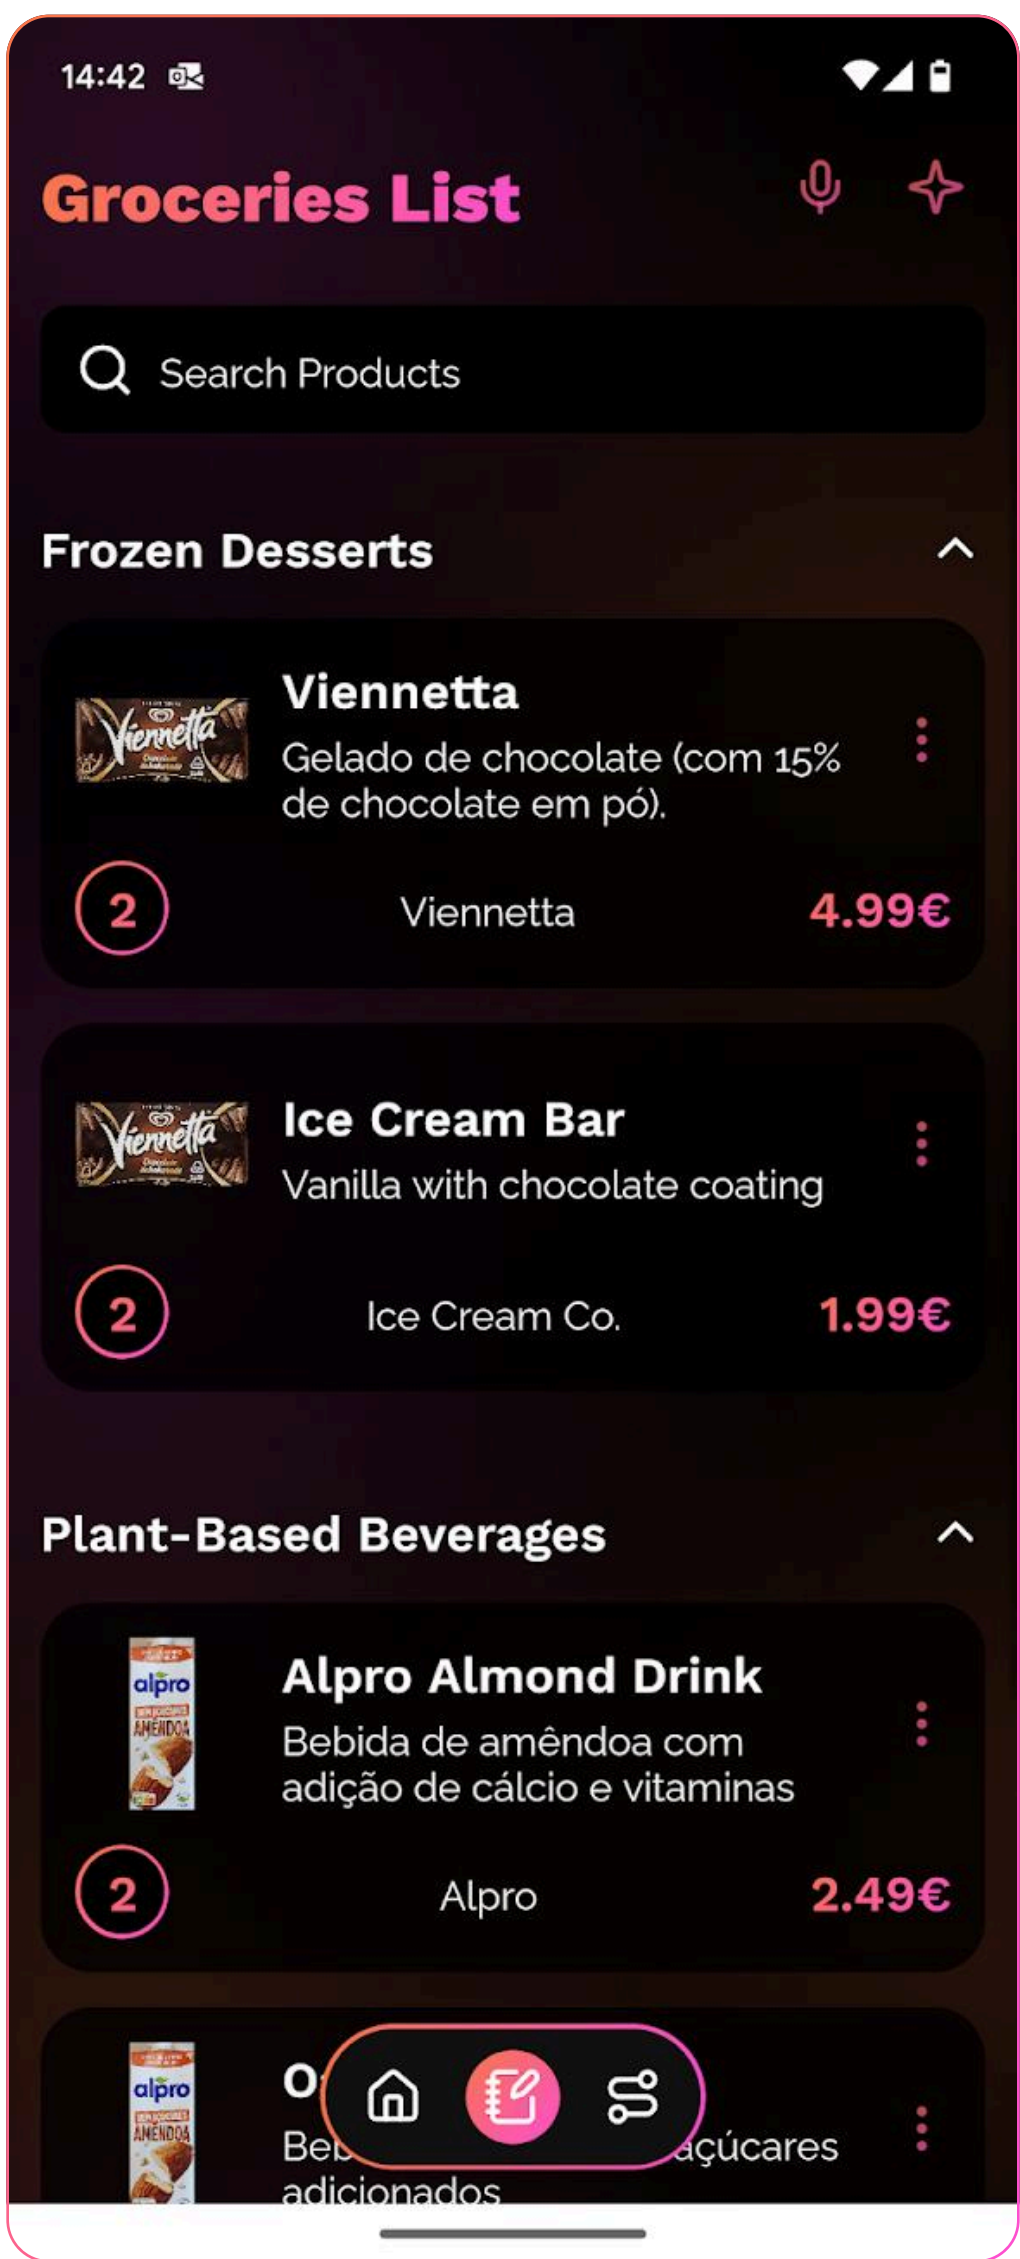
14:42

Groceries List

Search Products

Frozen Desserts

Viennetta
Gelado de chocolate (com 15% de chocolate em pó).
2
Viennetta
4.99€

Ice Cream Bar
Vanilla with chocolate coating
2
Ice Cream Co.
1.99€

Plant-Based Beverages

Alpro Almond Drink
Bebida de amêndoa com adição de cálcio e vitaminas
2
Alpro
2.49€

O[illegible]
Be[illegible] açúcares adicionados